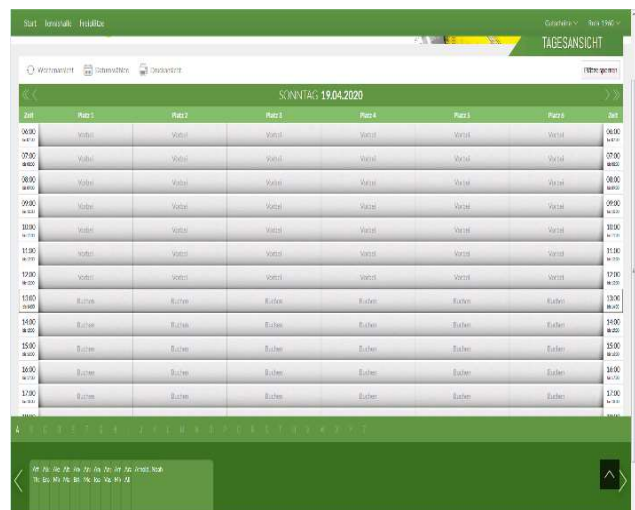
Start Tennishalle Freiplätze

TAGESANSICHT

Wochenansicht Datumswahl Druckansicht

Plätze sperren

SONNTAG 19.04.2020

| Zeit | Platz 1 | Platz 2 | Platz 3 | Platz 4 | Platz 5 | Platz 6 | Zeit |
|---|---|---|---|---|---|---|---|
| 06:00 | Vorbei | Vorbei | Vorbei | Vorbei | Vorbei | Vorbei | 06:00 |
| 07:00 | Vorbei | Vorbei | Vorbei | Vorbei | Vorbei | Vorbei | 07:00 |
| 08:00 | Vorbei | Vorbei | Vorbei | Vorbei | Vorbei | Vorbei | 08:00 |
| 09:00 | Vorbei | Vorbei | Vorbei | Vorbei | Vorbei | Vorbei | 09:00 |
| 10:00 | Vorbei | Vorbei | Vorbei | Vorbei | Vorbei | Vorbei | 10:00 |
| 11:00 | Vorbei | Vorbei | Vorbei | Vorbei | Vorbei | Vorbei | 11:00 |
| 12:00 | Vorbei | Vorbei | Vorbei | Vorbei | Vorbei | Vorbei | 12:00 |
| 13:00 | Buchen | Buchen | Buchen | Buchen | Buchen | Buchen | 13:00 |
| 14:00 | Buchen | Buchen | Buchen | Buchen | Buchen | Buchen | 14:00 |
| 15:00 | Buchen | Buchen | Buchen | Buchen | Buchen | Buchen | 15:00 |
| 16:00 | Buchen | Buchen | Buchen | Buchen | Buchen | Buchen | 16:00 |
| 17:00 | Buchen | Buchen | Buchen | Buchen | Buchen | Buchen | 17:00 |

A B C D E F G H I J K L M N O P Q R S T U V W X Y Z

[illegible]